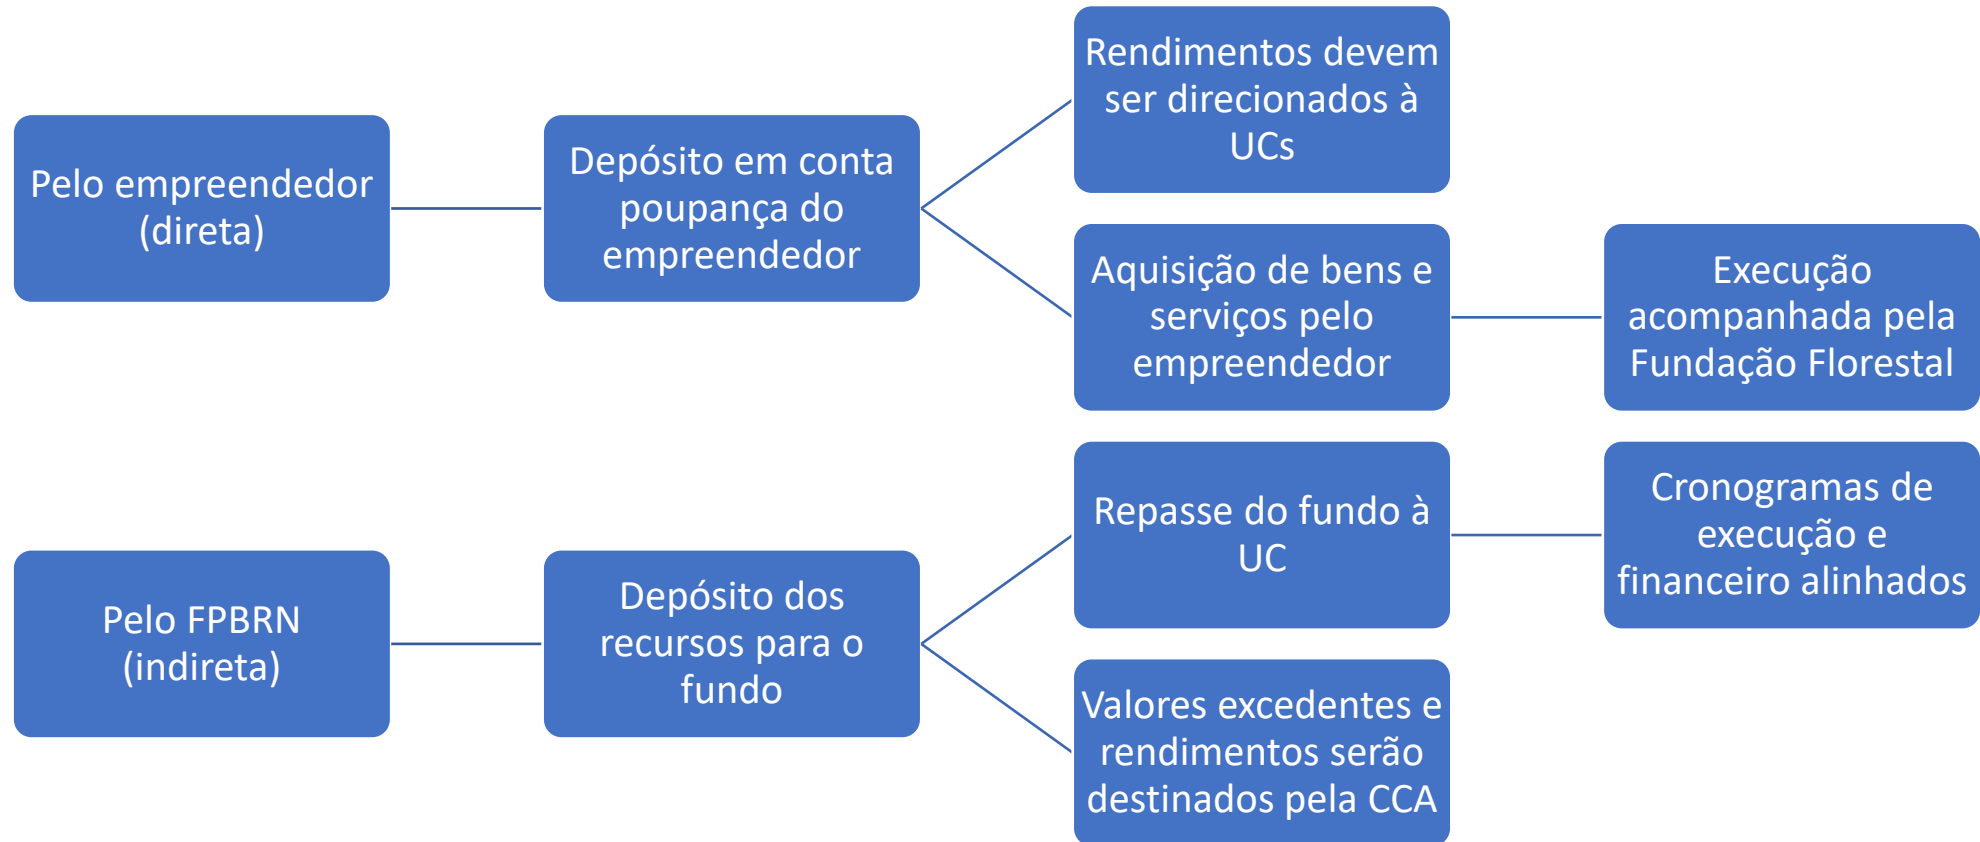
Pelo empreendedor (direta)

Depósito em conta poupança do empreendedor

Rendimentos devem ser direcionados à UCs

Aquisição de bens e serviços pelo empreendedor

Execução acompanhada pela Fundação Florestal

Pelo FPBRN (indireta)

Depósito dos recursos para o fundo

Repasse do fundo à UC

Cronogramas de execução e financeiro alinhados

Valores excedentes e rendimentos serão destinados pela CCA